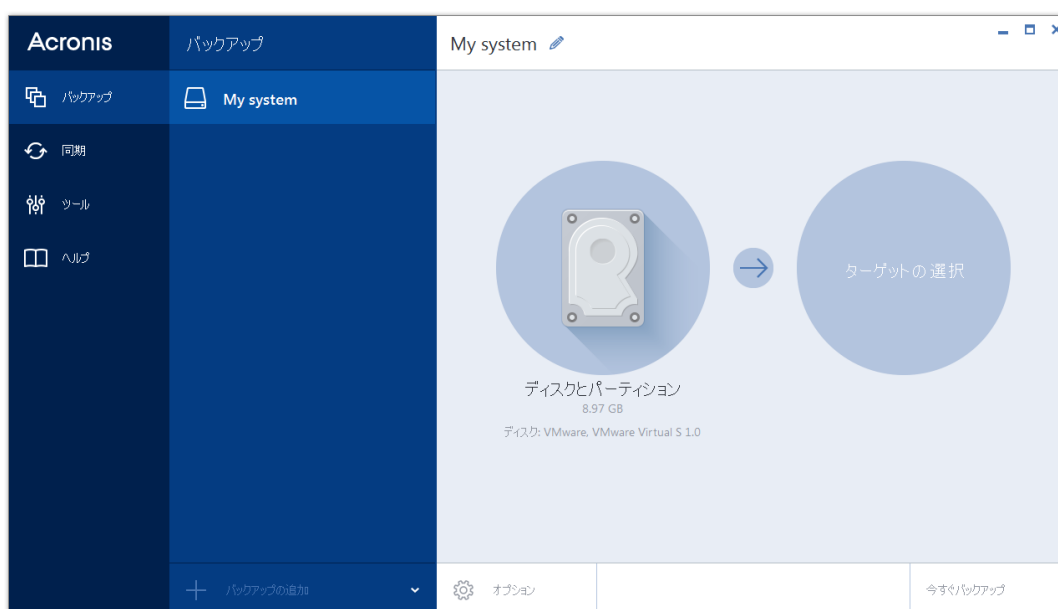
Acronis

バックアップ

同期

ツール

ヘルプ

バックアップ

My system

バックアップの追加

My system

ディスクとパーティション
8.97 GB
ディスク: VMware, VMware Virtual S 1.0

ターゲットの選択

オプション

今すぐバックアップ